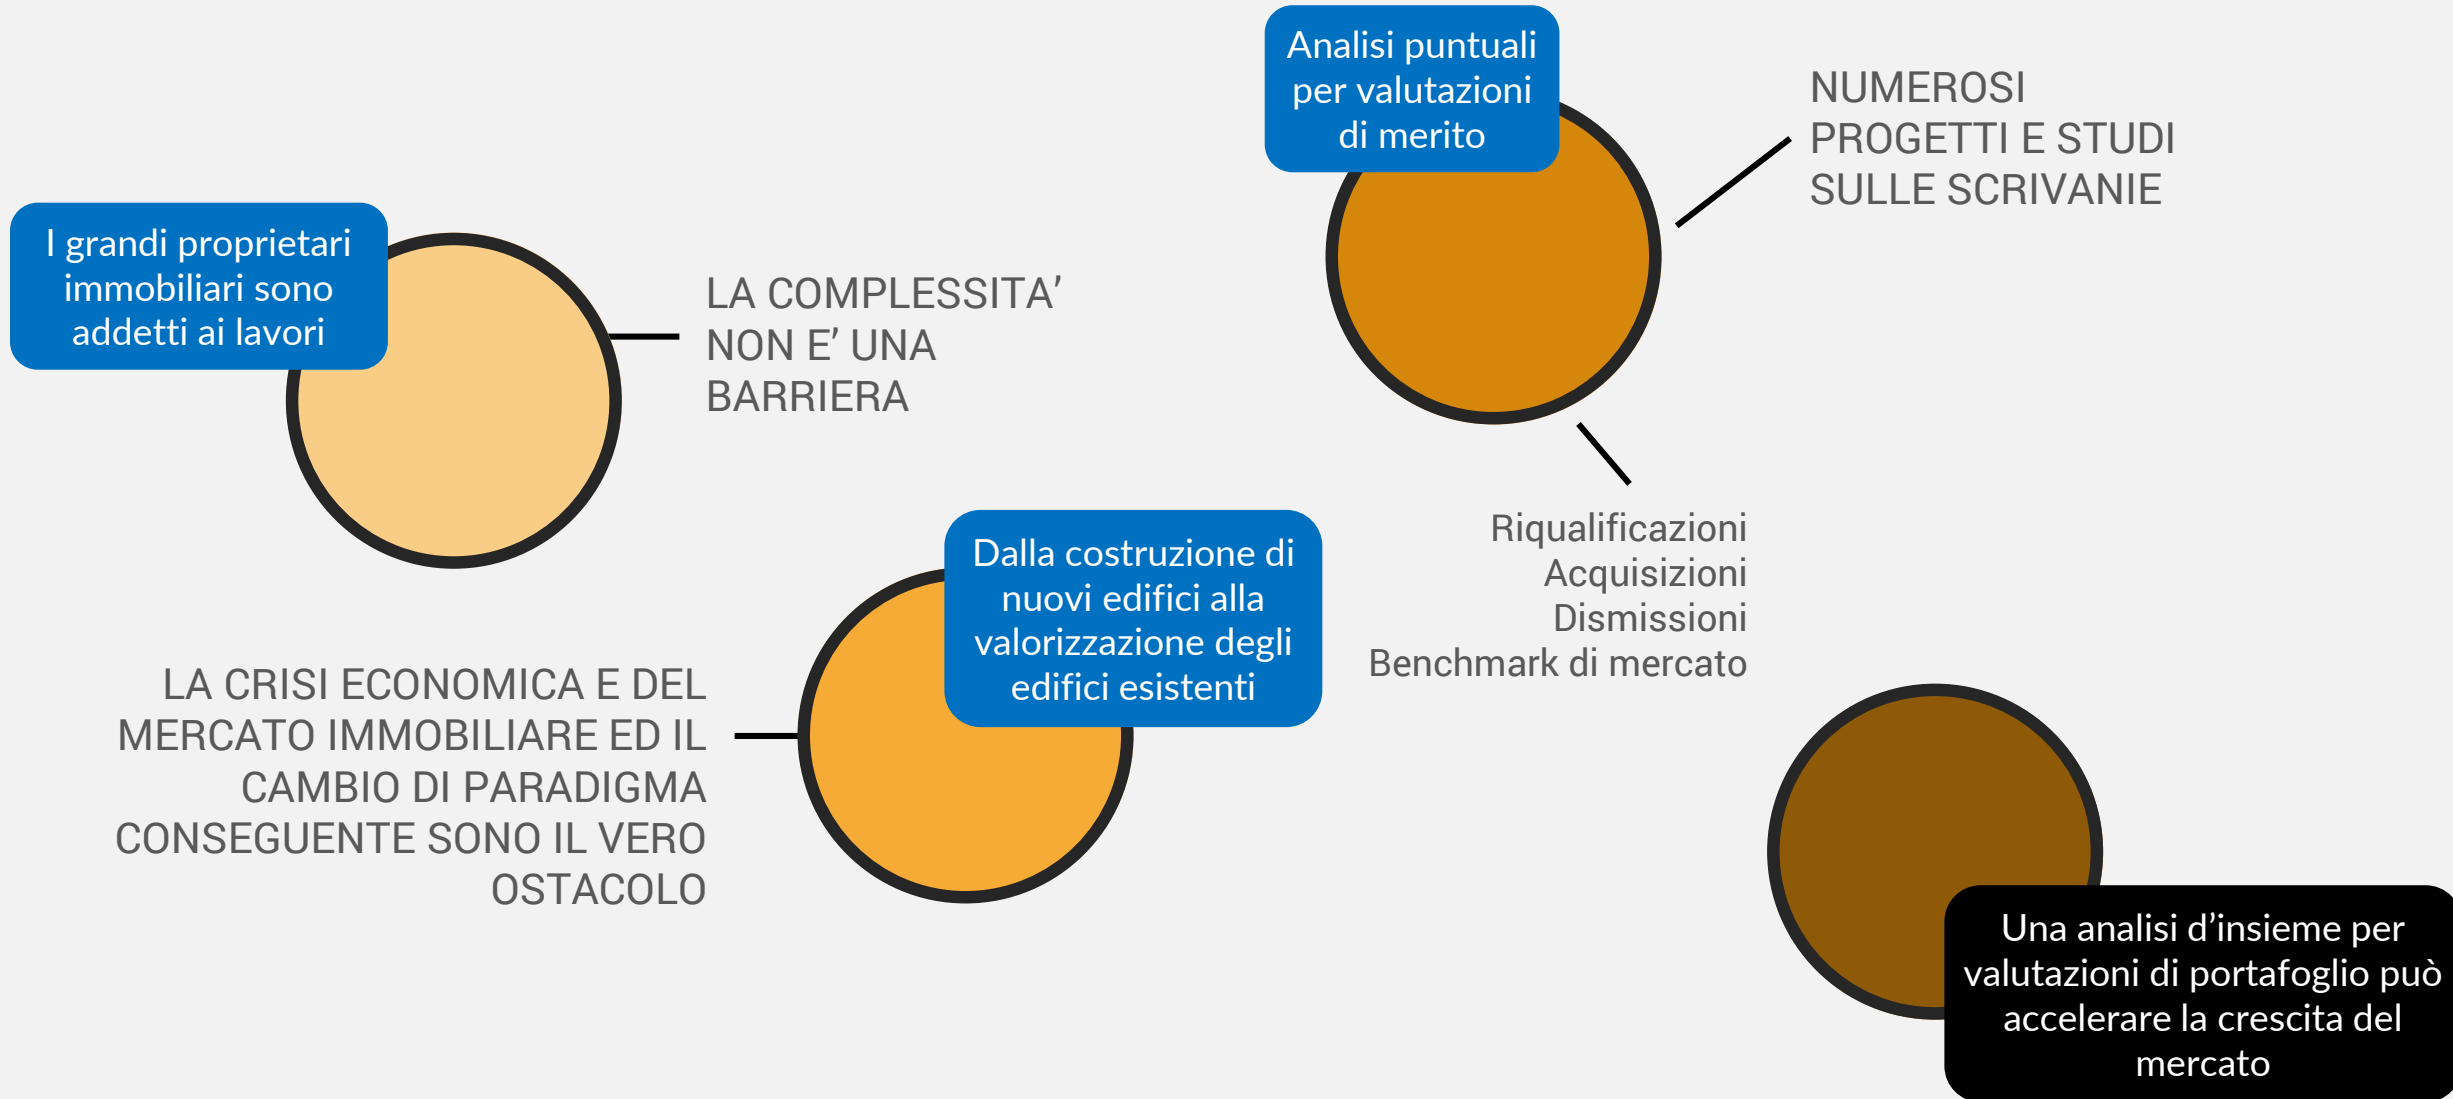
Analisi puntuali per valutazioni di merito

NUMEROSI PROGETTI E STUDI SULLE SCRIVANIE

I grandi proprietari immobiliari sono addetti ai lavori

LA COMPLESSITA' NON E' UNA BARRIERA

Riqualificazioni
Acquisizioni
Dismissioni
Benchmark di mercato

Dalla costruzione di nuovi edifici alla valorizzazione degli edifici esistenti

LA CRISI ECONOMICA E DEL MERCATO IMMOBILIARE ED IL CAMBIO DI PARADIGMA CONSEGUENTE SONO IL VERO OSTACOLO

Una analisi d'insieme per valutazioni di portafoglio può accelerare la crescita del mercato